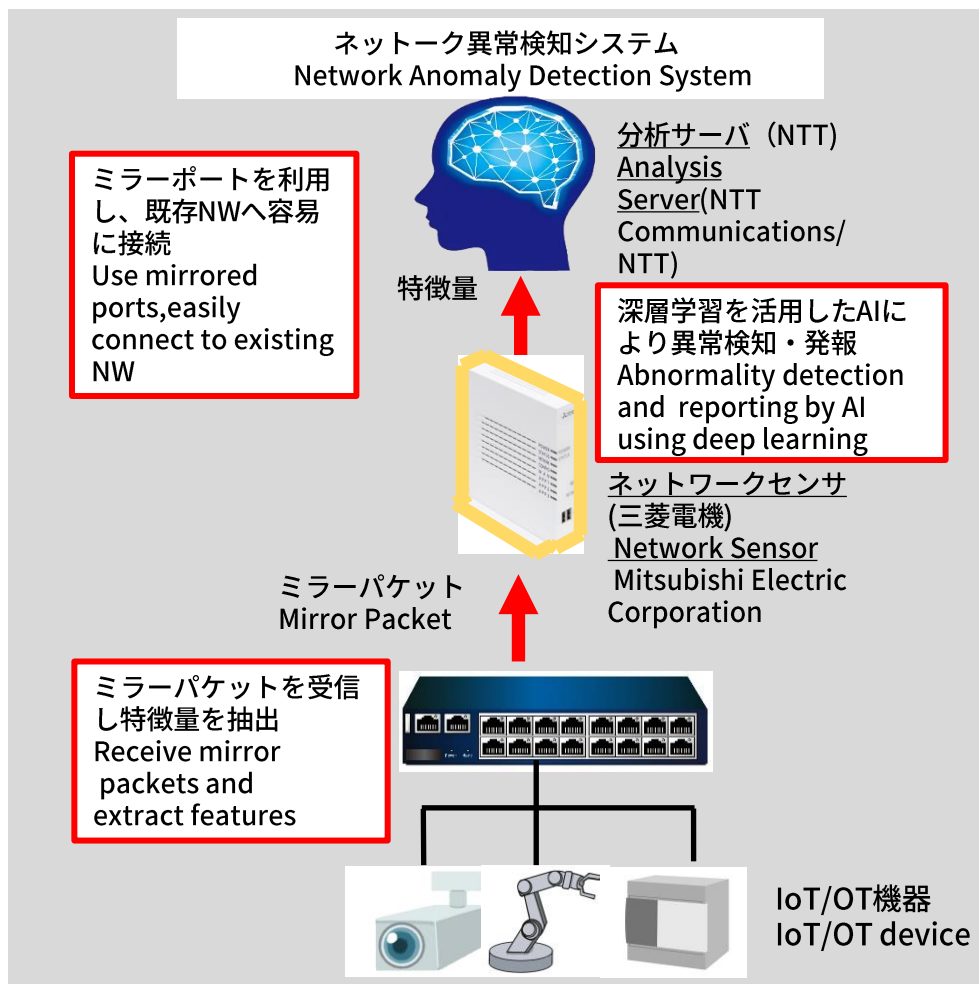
ネットーク異常検知システム
Network Anomaly Detection System

ミラーポートを利用し、既存NWへ容易に接続
Use mirrored ports,easily connect to existing NW

分析サーバ（NTT)
Analysis Server(NTT Communications/ NTT)

特徴量

深層学習を活用したAIにより異常検知・発報
Abnormality detection and reporting by AI using deep learning

ネットワークセンサ (三菱電機)
Network Sensor
Mitsubishi Electric Corporation

ミラーパケット
Mirror Packet

ミラーパケットを受信し特徴量を抽出
Receive mirror packets and extract features

IoT/OT機器
IoT/OT device